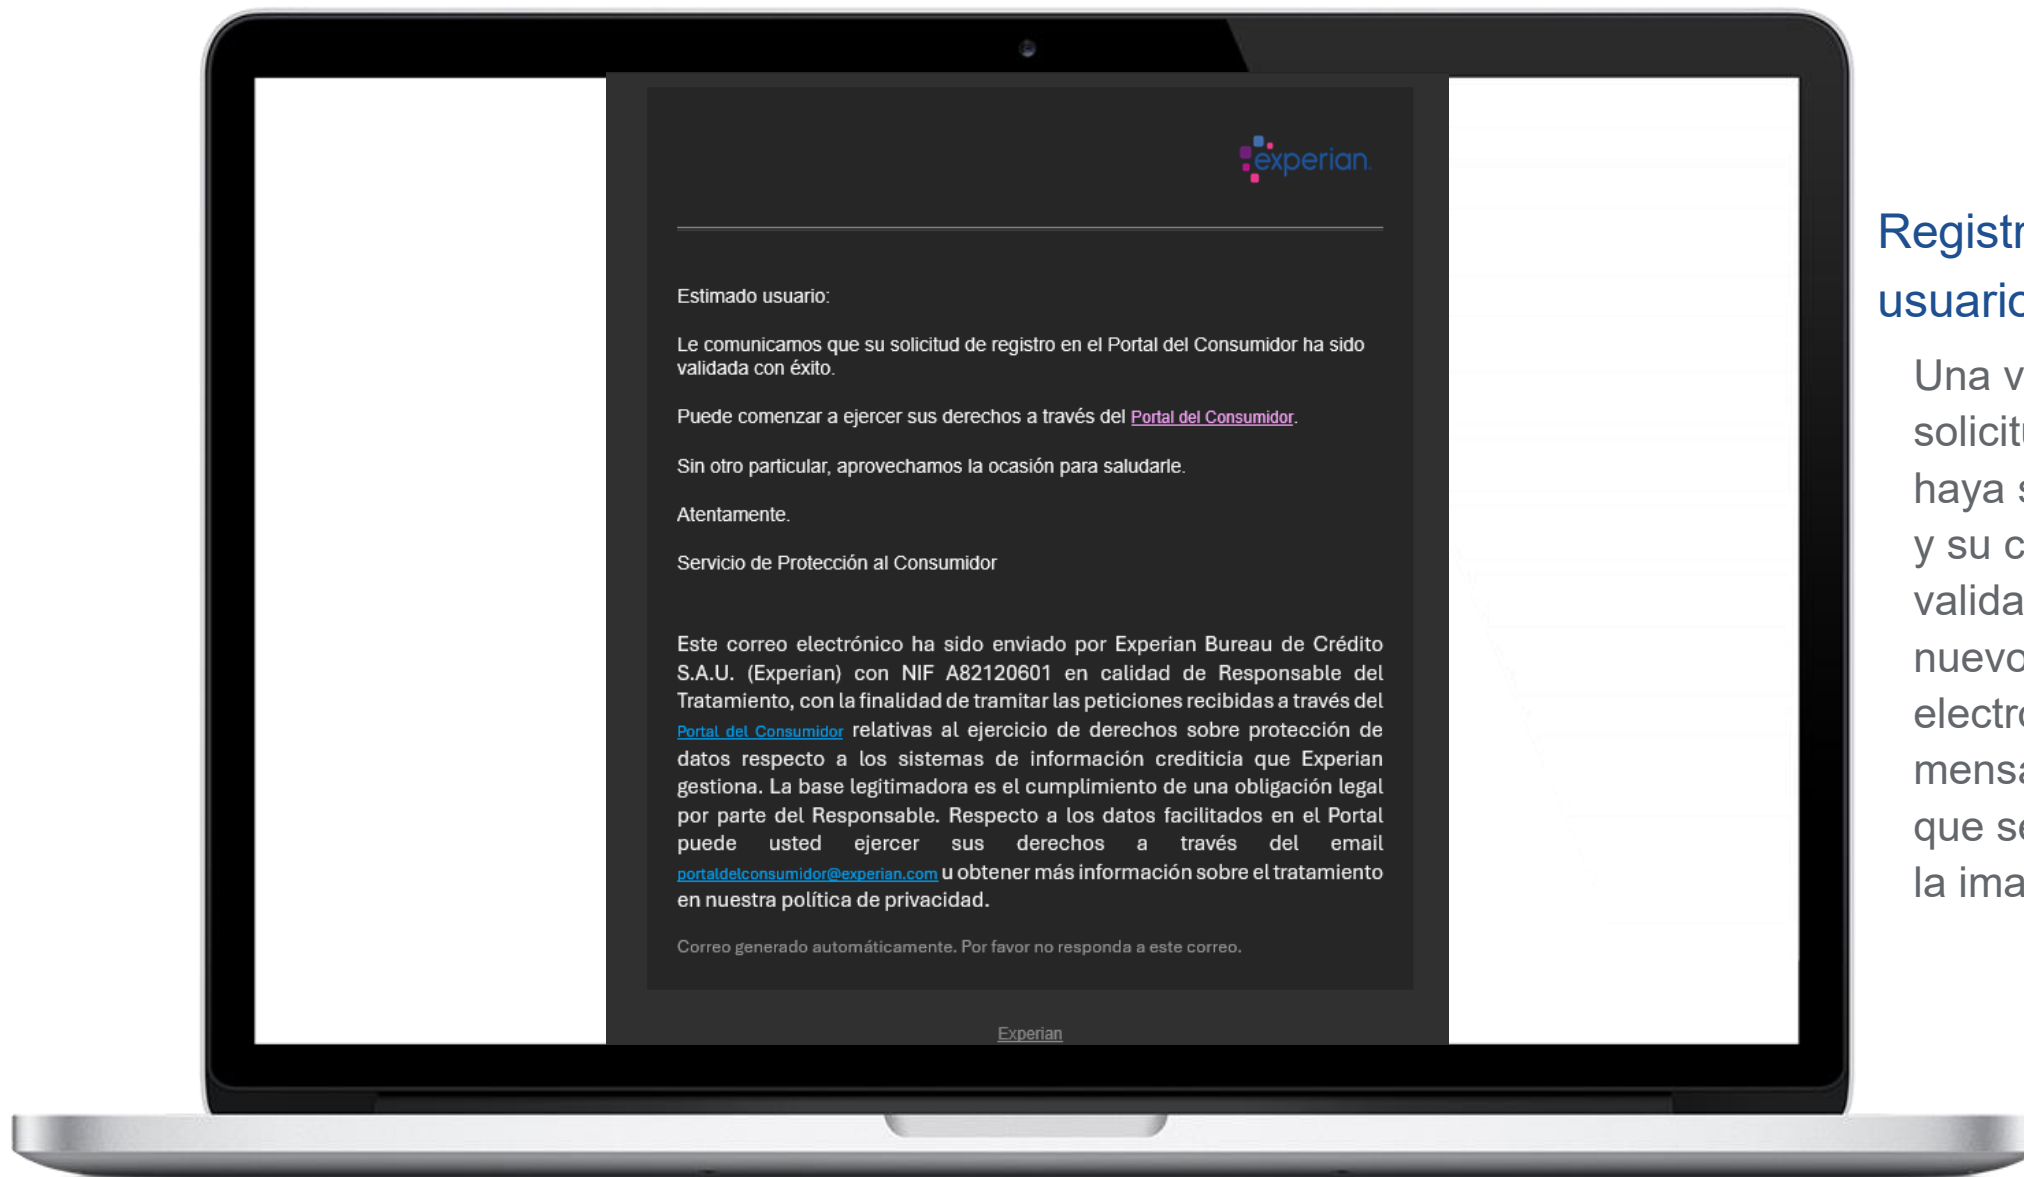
experian.

Estimado usuario:

Le comunicamos que su solicitud de registro en el Portal del Consumidor ha sido validada con éxito.

Puede comenzar a ejercer sus derechos a través del Portal del Consumidor.

Sin otro particular, aprovechamos la ocasión para saludarle.

Atentamente.

Servicio de Protección al Consumidor

Este correo electrónico ha sido enviado por Experian Bureau de Crédito S.A.U. (Experian) con NIF A82120601 en calidad de Responsable del Tratamiento, con la finalidad de tramitar las peticiones recibidas a través del Portal del Consumidor relativas al ejercicio de derechos sobre protección de datos respecto a los sistemas de información crediticia que Experian gestiona. La base legitimadora es el cumplimiento de una obligación legal por parte del Responsable. Respecto a los datos facilitados en el Portal puede usted ejercer sus derechos a través del email portaldelconsumidor@experian.com u obtener más información sobre el tratamiento en nuestra política de privacidad.

Correo generado automáticamente. Por favor no responda a este correo.

Experian

Registr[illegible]
usuari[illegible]

Una v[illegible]
solicit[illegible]
haya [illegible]
y su c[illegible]
valida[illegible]
nuevo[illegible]
electr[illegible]
mens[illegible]
que s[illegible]
la ima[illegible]